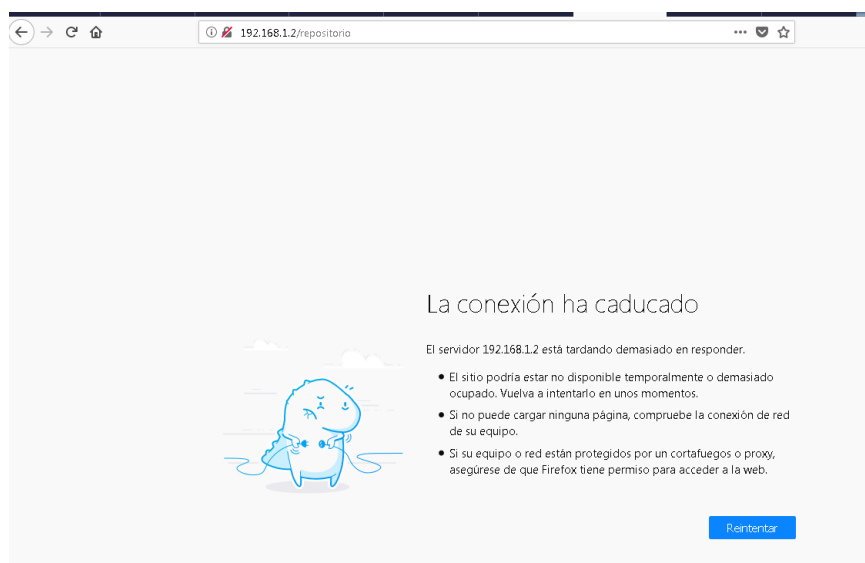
192.168.1.2/repositorio

La conexión ha caducado

El servidor 192.168.1.2 está tardando demasiado en responder.

- El sitio podría estar no disponible temporalmente o demasiado ocupado. Vuelva a intentarlo en unos momentos.
- Si no puede cargar ninguna página, compruebe la conexión de red de su equipo.
- Si su equipo o red están protegidos por un cortafuegos o proxy, asegúrese de que Firefox tiene permiso para acceder a la web.

Reintentar